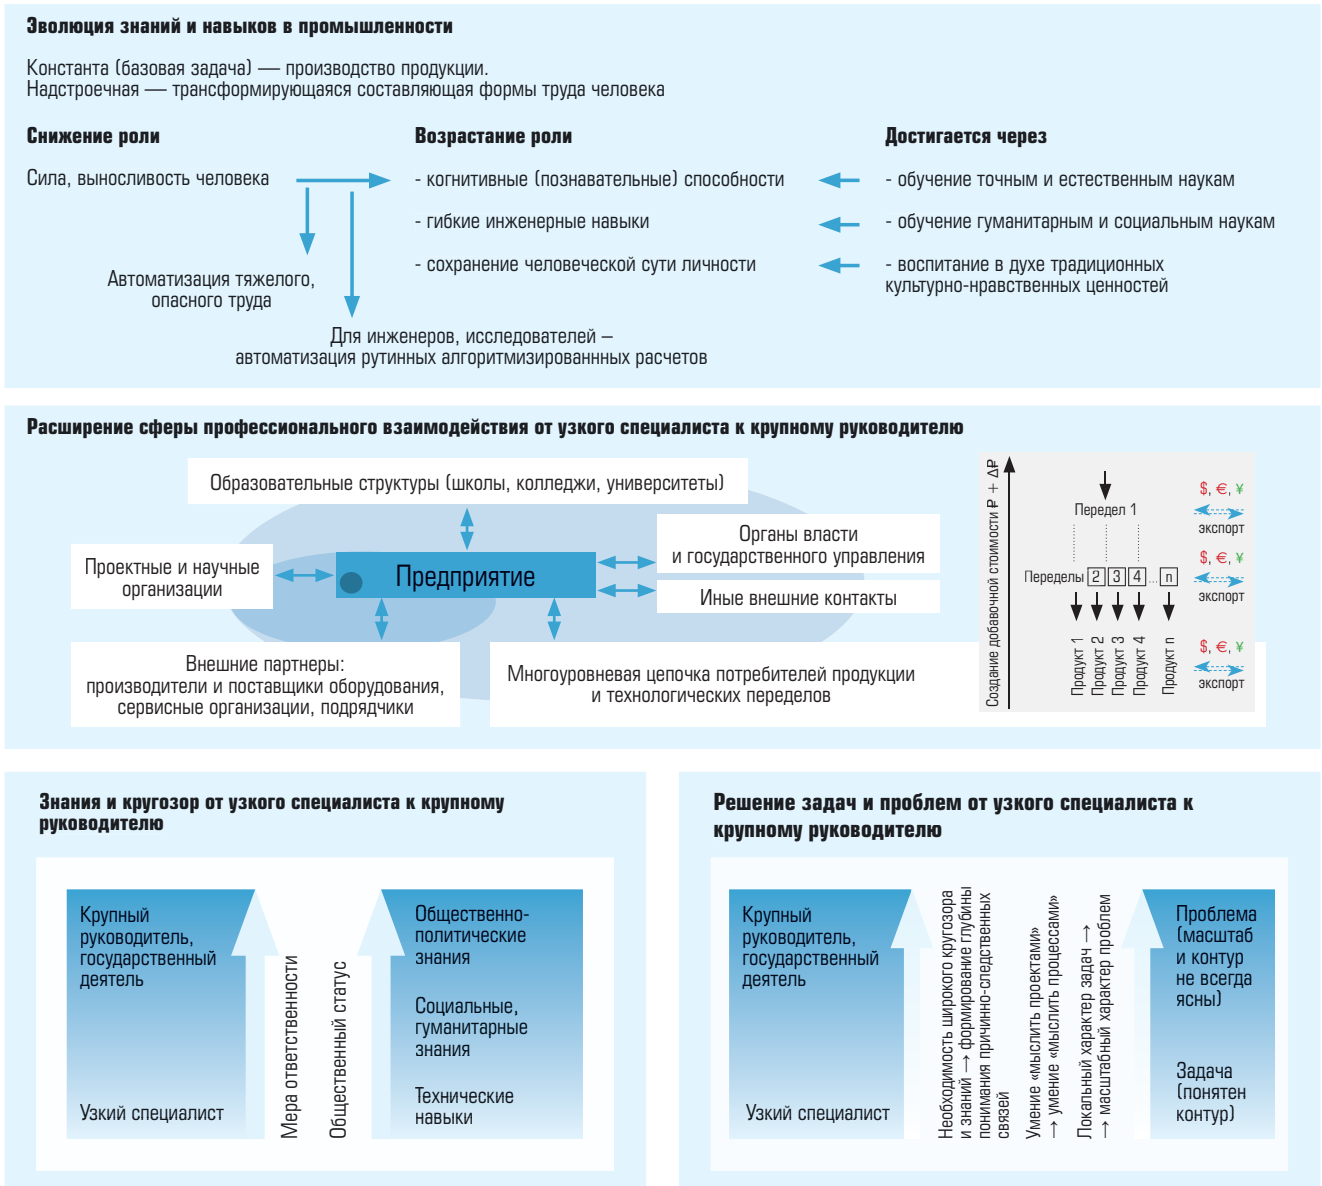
Эволюция знаний и навыков в промышленности

Константа (базовая задача) — производство продукции.
Надстроечная — трансформирующаяся составляющая формы труда человека

Снижение роли

Сила, выносливость человека

Автоматизация тяжелого, опасного труда

Для инженеров, исследователей – автоматизация рутинных алгоритмизированнных расчетов

Возрастание роли

- когнитивные (познавательные) способности

- гибкие инженерные навыки

- сохранение человеческой сути личности

Достигается через

- обучение точным и естественным наукам

- обучение гуманитарным и социальным наукам

- воспитание в духе традиционных культурно-нравственных ценностей

Расширение сферы профессионального взаимодействия от узкого специалиста к крупному руководителю

Образовательные структуры (школы, колледжи, университеты)

Проектные и научные организации

Предприятие

Органы власти и государственного управления

Иные внешние контакты

Внешние партнеры: производители и поставщики оборудования, сервисные организации, подрядчики

Многоуровневая цепочка потребителей продукции и технологических переделов

Создание добавочной стоимости P + ΔP

Передел 1

Переделы 2 3 4 ... n

Продукт 1 Продукт 2 Продукт 3 Продукт 4 Продукт n

$, €, ¥
экспорт

$, €, ¥
экспорт

$, €, ¥
экспорт

Знания и кругозор от узкого специалиста к крупному руководителю

Крупный руководитель, государственный деятель

Узкий специалист

Мера ответственности

Общественный статус

Общественно-политические знания

Социальные, гуманитарные знания

Технические навыки

Решение задач и проблем от узкого специалиста к крупному руководителю

Крупный руководитель, государственный деятель

Узкий специалист

Необходимость широкого кругозора и знаний → формирование глубины понимания причинно-следственных связей

Умение «мыслить проектами» → умение «мыслить процессами»

Локальный характер задач → масштабный характер проблем

Проблема (масштаб и контур не всегда ясны)

Задача (понятен контур)